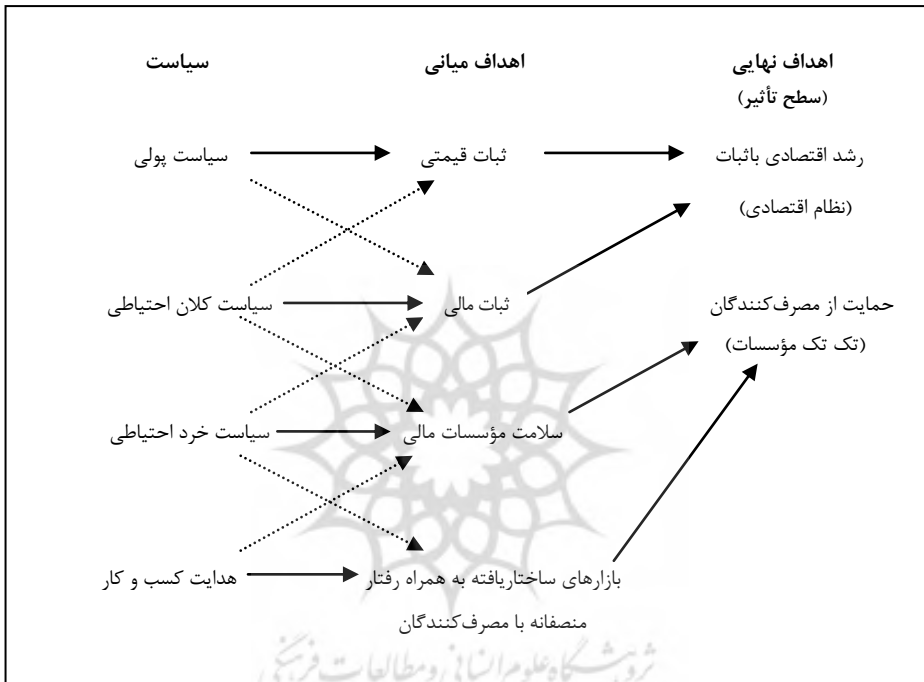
سیاست

اهداف میانی

اهداف نهایی
(سطح تأثیر)

سیاست پولی

ثبات قیمتی

رشد اقتصادی باثبات
(نظام اقتصادی)

سیاست کلان احتیاطی

ثبات مالی

حمایت از مصرف‌کنندگان
(تک تک مؤسسات)

سیاست خرد احتیاطی

سلامت مؤسسات مالی

هدایت کسب و کار

بازارهای ساختاریافته به همراه رفتار منصفانه با مصرف‌کنندگان

پژوهشگاه علوم انسانی و مطالعات فرهنگی